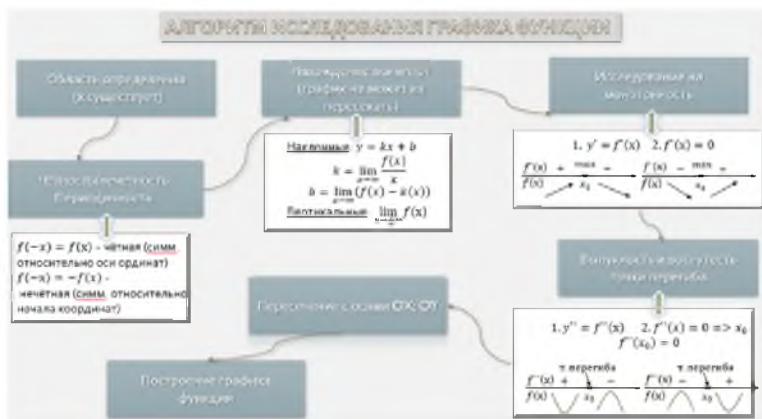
АЛГОРИТМ ИССЛЕДОВАНИЯ ГРАФИКА ФУНКЦИИ

Область определения (x существует)

Наклонные асимптоты (график не может их пересекать)

Наклонные: $y = kx + b$
$k = \lim_{x\to\infty} \frac{f(x)}{x}$
$b = \lim_{x\to\infty}(f(x) - kx)$
Вертикальные: $\lim_{x\to a} f(x)$

Исследование на монотонность

1. $y' = f'(x)$ 2. $f'(x) = 0$
$f'(x)$ + max −
$f(x)$ $x_0$
$f'(x)$ − min +
$f(x)$ $x_0$

Чётность/нечетность Периодичность

$f(-x) = f(x)$ - чётная (симм относительно оси ординат)
$f(-x) = -f(x)$ - нечетная (симм. относительно начала координат)

Выпуклость/вогнутость точки перегиба

Пересечение с осями OX, OY

1. $y'' = f''(x)$ 2. $f''(x) = 0 => x_0$
$f'''(x_0) = 0$
т. перегиба
$f''(x)$ + −
$f(x)$ $x_0$
т. перегиба
$f''(x)$ − +
$f(x)$ $x_0$

Построение графика функции